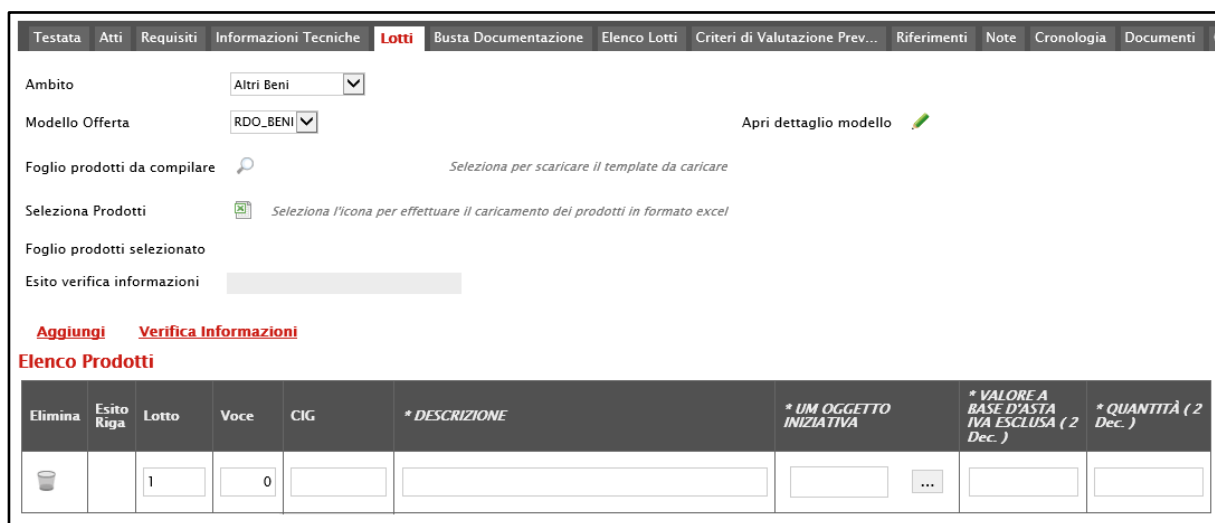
Testata Atti Requisiti Informazioni Tecniche Lotti Busta Documentazione Elenco Lotti Criteri di Valutazione Prev... Riferimenti Note Cronologia Documenti

Ambito Altri Beni

Modello Offerta RDO_BENI

Apri dettaglio modello

Foglio prodotti da compilare

Seleziona per scaricare il template da caricare

Seleziona Prodotti

Seleziona l'icona per effettuare il caricamento dei prodotti in formato excel

Foglio prodotti selezionato

Esito verifica informazioni

Aggiungi Verifica Informazioni

Elenco Prodotti

| Elimina | Esito Riga | Lotto | Voce | CIG | * DESCRIZIONE | * UM OGGETTO INIZIATIVA | * VALORE A BASE D'ASTA IVA ESCLUSA ( 2 Dec. ) | * QUANTITÀ ( 2 Dec. ) |
|---|---|---|---|---|---|---|---|---|
| | | 1 | 0 | | | ... | | |